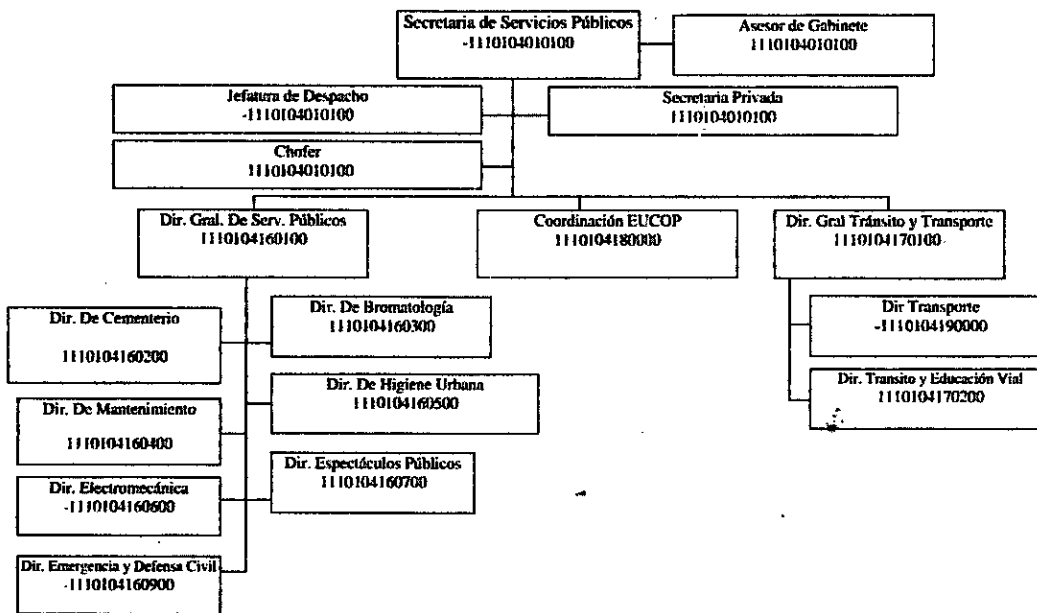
Secretaria de Servicios Públicos
-1110104010100

Asesor de Gabinete
1110104010100

Jefatura de Despacho
-1110104010100

Secretaria Privada
1110104010100

Chofer
1110104010100

Dir. Gral. De Serv. Públicos
1110104160100

Coordinación EUCOP
1110104180000

Dir. Gral Tránsito y Transporte
1110104170100

Dir. De Cementerio
1110104160200

Dir. De Bromatología
1110104160300

Dir Transporte
-1110104190000

Dir. De Higiene Urbana
1110104160500

Dir. Transito y Educación Vial
1110104170200

Dir. De Mantenimiento
1110104160400

Dir. Espectáculos Públicos
1110104160700

Dir. Electromecánica
-1110104160600

Dir. Emergencia y Defensa Civil
-1110104160900